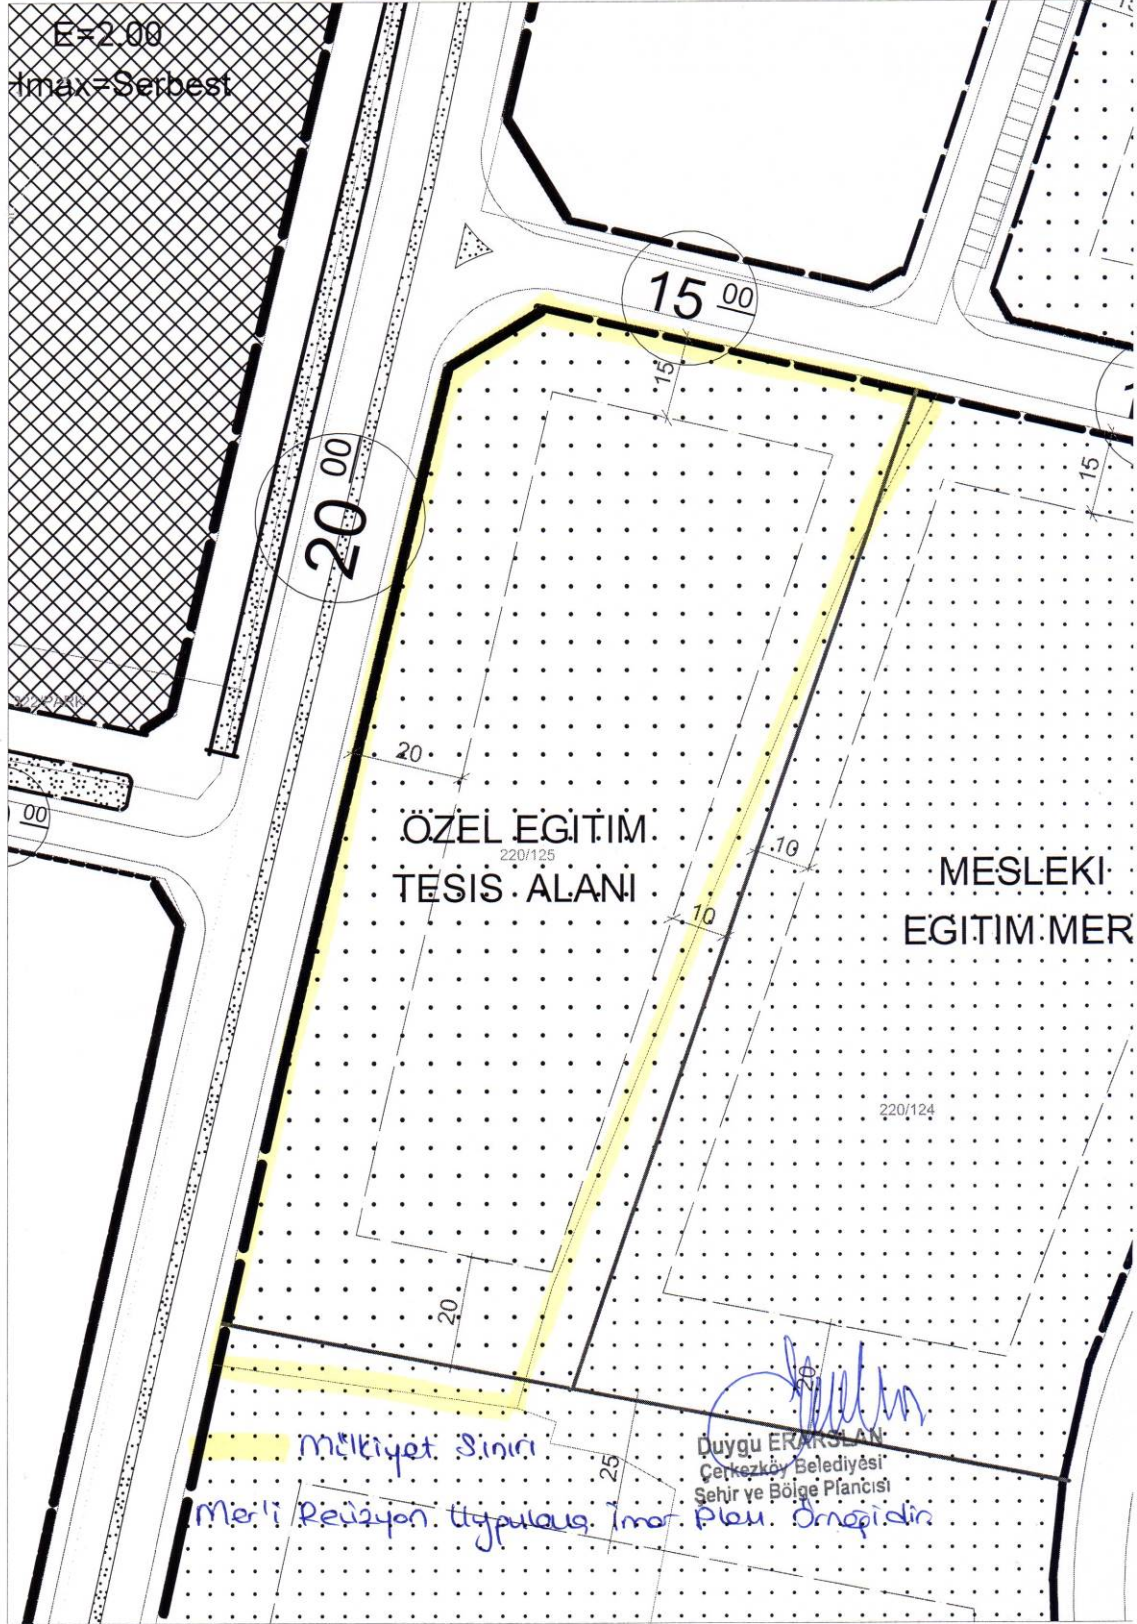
E=2.00
Hmax=Serbest

15 00

20 00

15

15

PARK

00

20

ÖZEL EGITIM
220/125
TESIS ALANI

10

10

MESLEKI
EGITIM MER

220/124

20

25

20

Mülkiyet Sınırı

Duygu ERARSLAN
Çerkezköy Belediyesi
Şehir ve Bölge Plancısı

Meri Revizyon Uygulama İmar Planı Örneğidir